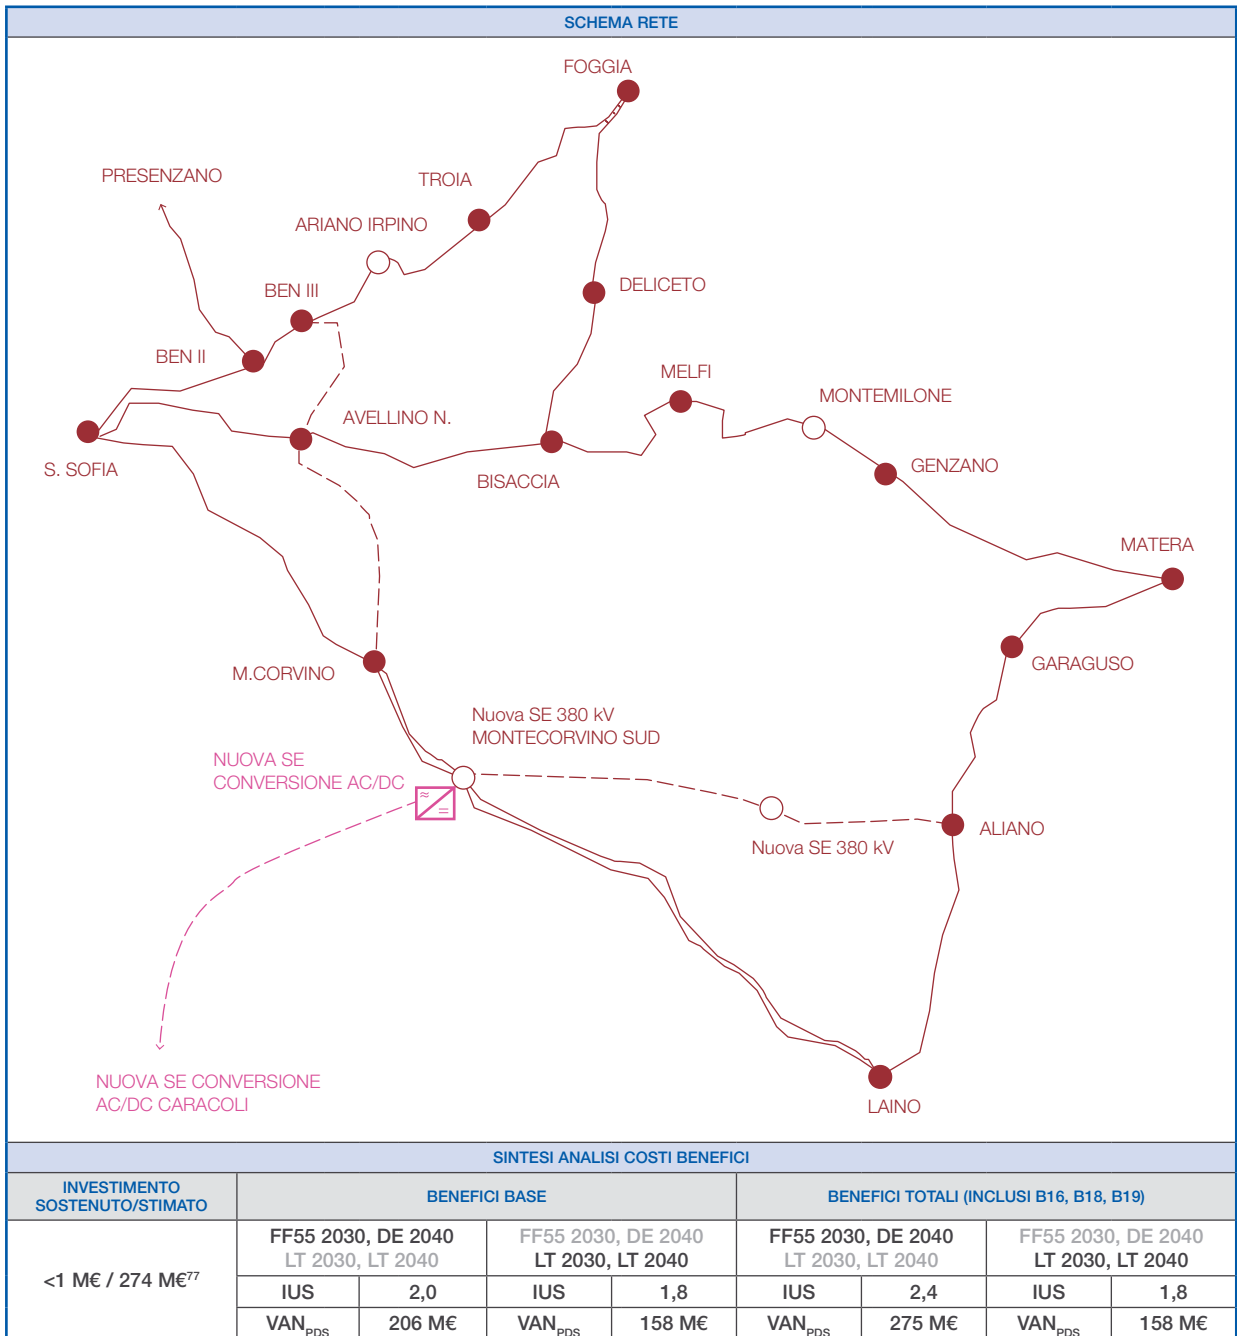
SCHEMA RETE

FOGGIA
PRESENZANO
TROIA
ARIANO IRPINO
DELICETO
BEN III
BEN II
MELFI
MONTEMILONE
AVELLINO N.
S. SOFIA
BISACCIA
GENZANO
MATERA
GARAGUSO
M.CORVINO
Nuova SE 380 kV MONTECORVINO SUD
NUOVA SE CONVERSIONE AC/DC
ALIANO
Nuova SE 380 kV
NUOVA SE CONVERSIONE AC/DC CARACOLI
LAINO

SINTESI ANALISI COSTI BENEFICI

| INVESTIMENTO SOSTENUTO/STIMATO | BENEFICI BASE | | | | BENEFICI TOTALI (INCLUSI B16, B18, B19) | | | |
|---|---|---|---|---|---|---|---|---|
| <1 M€ / 274 M€$^{77}$ | FF55 2030, DE 2040 LT 2030, LT 2040 | | FF55 2030, DE 2040 LT 2030, LT 2040 | | FF55 2030, DE 2040 LT 2030, LT 2040 | | FF55 2030, DE 2040 LT 2030, LT 2040 | |
| | IUS | 2,0 | IUS | 1,8 | IUS | 2,4 | IUS | 1,8 |
| | $VAN_{PDS}$ | 206 M€ | $VAN_{PDS}$ | 158 M€ | $VAN_{PDS}$ | 275 M€ | $VAN_{PDS}$ | 158 M€ |